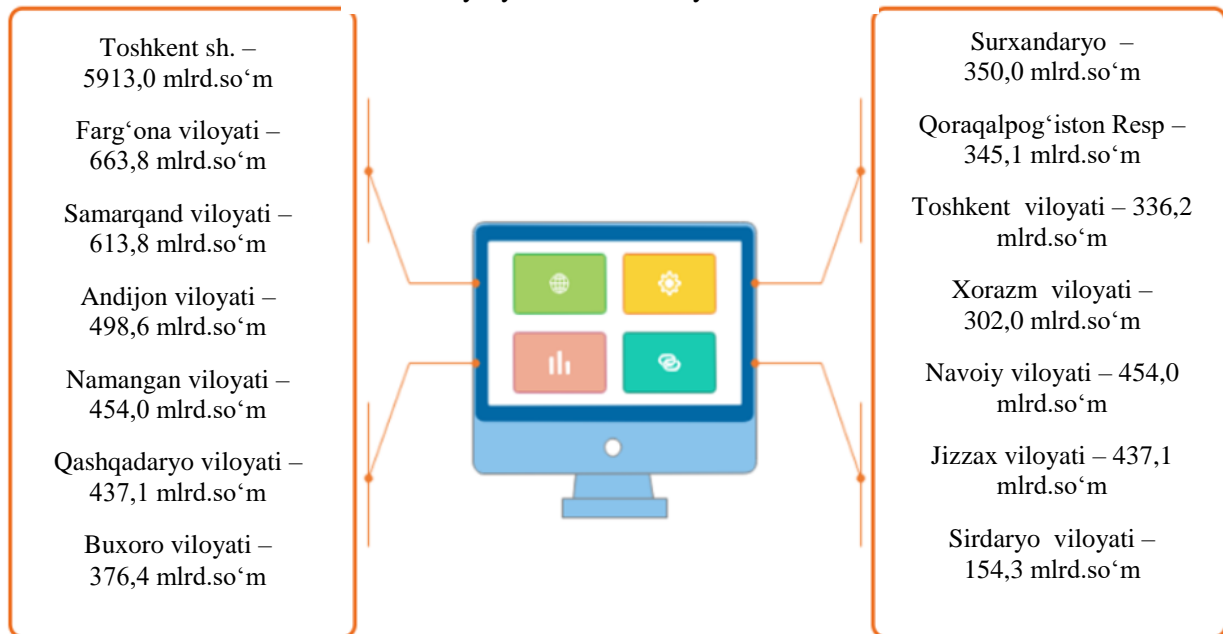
Toshkent sh. – 5913,0 mlrd.so‘m

Farg‘ona viloyati – 663,8 mlrd.so‘m

Samarqand viloyati – 613,8 mlrd.so‘m

Andijon viloyati – 498,6 mlrd.so‘m

Namangan viloyati – 454,0 mlrd.so‘m

Qashqadaryo viloyati – 437,1 mlrd.so‘m

Buxoro viloyati – 376,4 mlrd.so‘m

Surxandaryo – 350,0 mlrd.so‘m

Qoraqalpog‘iston Resp – 345,1 mlrd.so‘m

Toshkent viloyati – 336,2 mlrd.so‘m

Xorazm viloyati – 302,0 mlrd.so‘m

Navoiy viloyati – 454,0 mlrd.so‘m

Jizzax viloyati – 437,1 mlrd.so‘m

Sirdaryo viloyati – 154,3 mlrd.so‘m